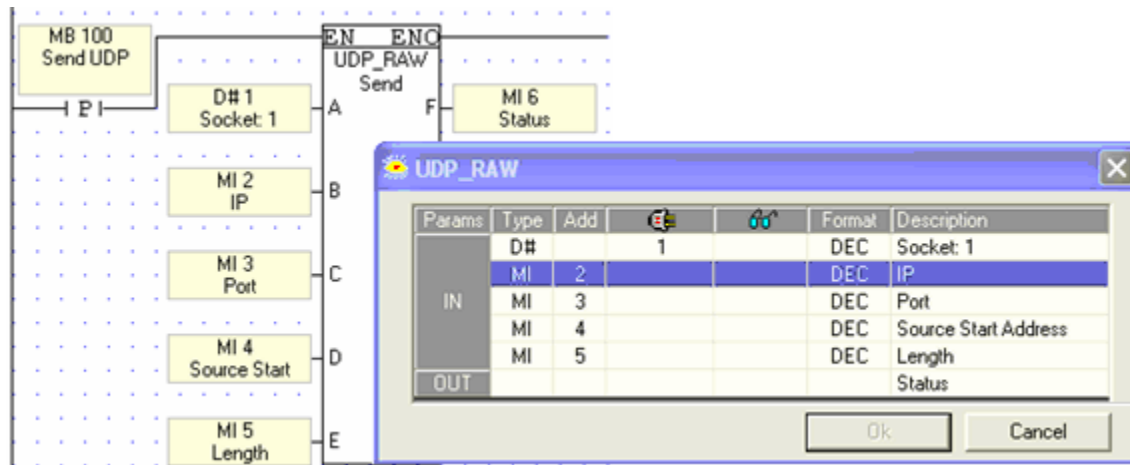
MB 100
Send UDP

P

D# 1
Socket: 1

MI 2
IP

MI 3
Port

MI 4
Source Start

MI 5
Length

EN ENO
UDP_RAW
Send
A
B
C
D
E
F

MI 6
Status

UDP_RAW

| Params | Type | Add | | | Format | Description |
|---|---|---|---|---|---|---|
| IN | D# | | 1 | | DEC | Socket: 1 |
| | MI | 2 | | | DEC | IP |
| | MI | 3 | | | DEC | Port |
| | MI | 4 | | | DEC | Source Start Address |
| | MI | 5 | | | DEC | Length |
| OUT | | | | | | Status |

Ok
Cancel